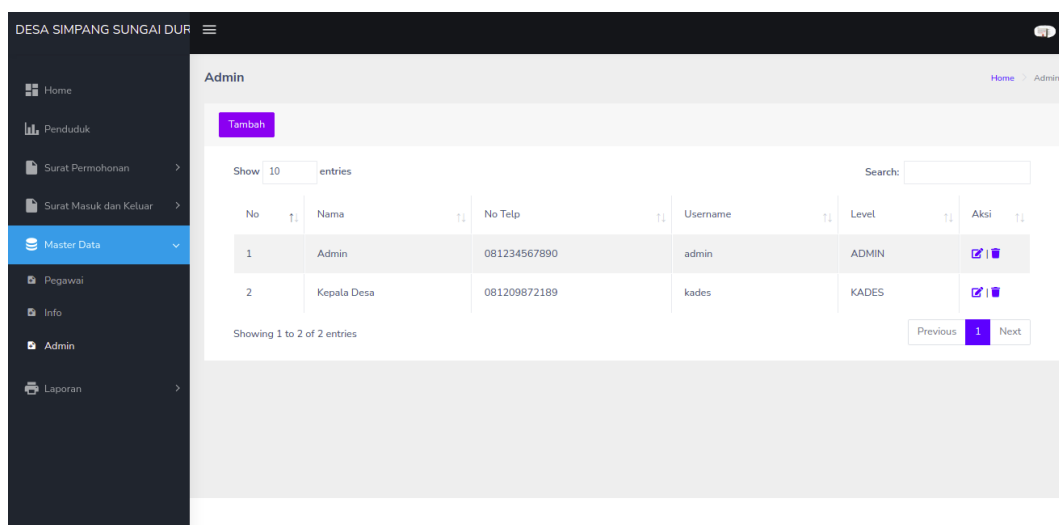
DESA SIMPANG SUNGAI DUR

Home
Penduduk
Surat Permohonan
Surat Masuk dan Keluar
Master Data
Pegawai
Info
Admin
Laporan

Admin

Home > Admin

Tambah

Show 10 entries

Search:

| No | Nama | No Telp | Username | Level | Aksi |
|---|---|---|---|---|---|
| 1 | Admin | 081234567890 | admin | ADMIN | |
| 2 | Kepala Desa | 081209872189 | kades | KADES | |

Showing 1 to 2 of 2 entries

Previous 1 Next